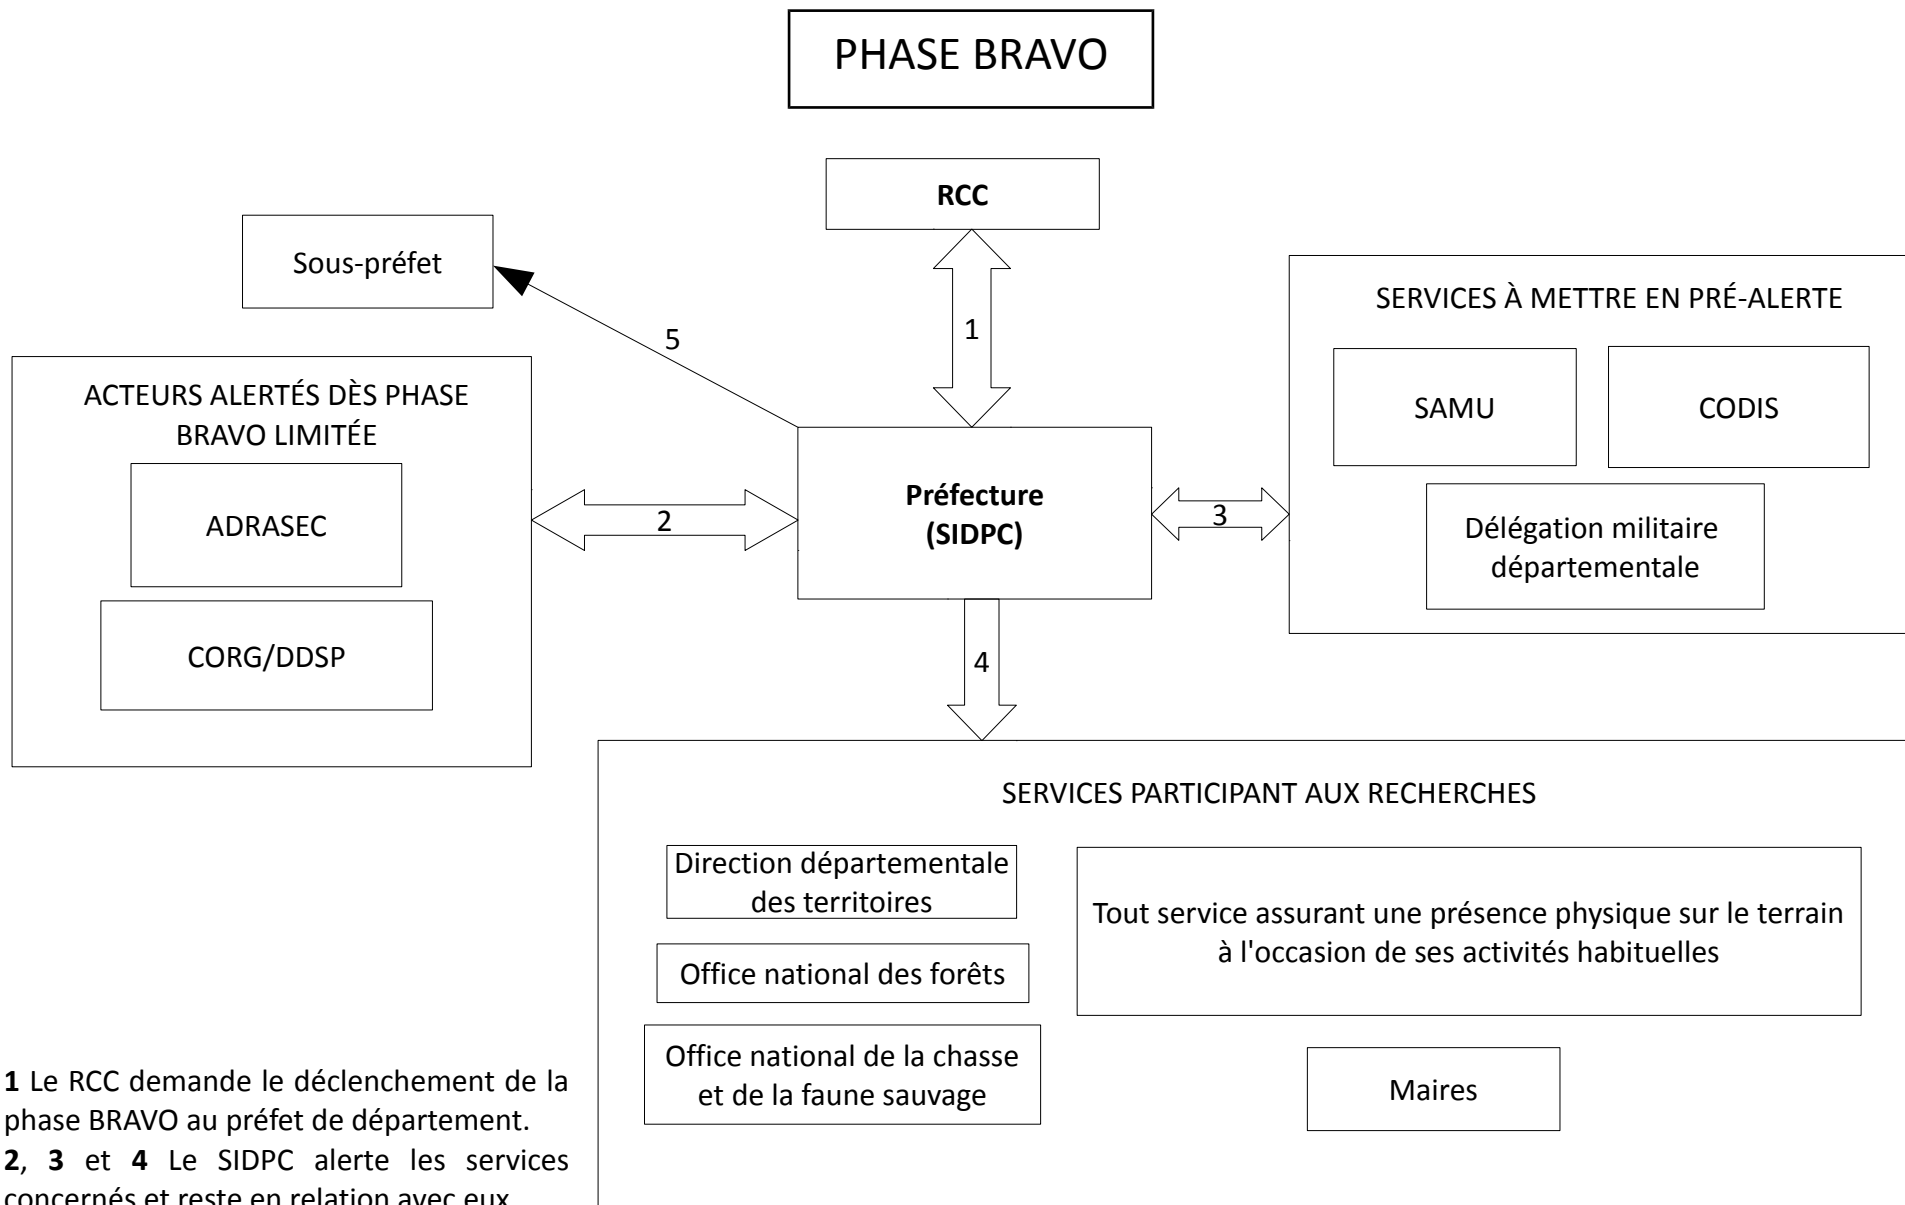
PHASE BRAVO

RCC

1

Sous-préfet

5

ACTEURS ALERTÉS DÈS PHASE BRAVO LIMITÉE

ADRASEC

CORG/DDSP

2

Préfecture (SIDPC)

3

SERVICES À METTRE EN PRÉ-ALERTE

SAMU

CODIS

Délégation militaire départementale

4

SERVICES PARTICIPANT AUX RECHERCHES

Direction départementale des territoires

Office national des forêts

Office national de la chasse et de la faune sauvage

Tout service assurant une présence physique sur le terrain à l'occasion de ses activités habituelles

Maires

**1** Le RCC demande le déclenchement de la phase BRAVO au préfet de département.
**2**, **3** et **4** Le SIDPC alerte les services concernés et reste en relation avec eux.